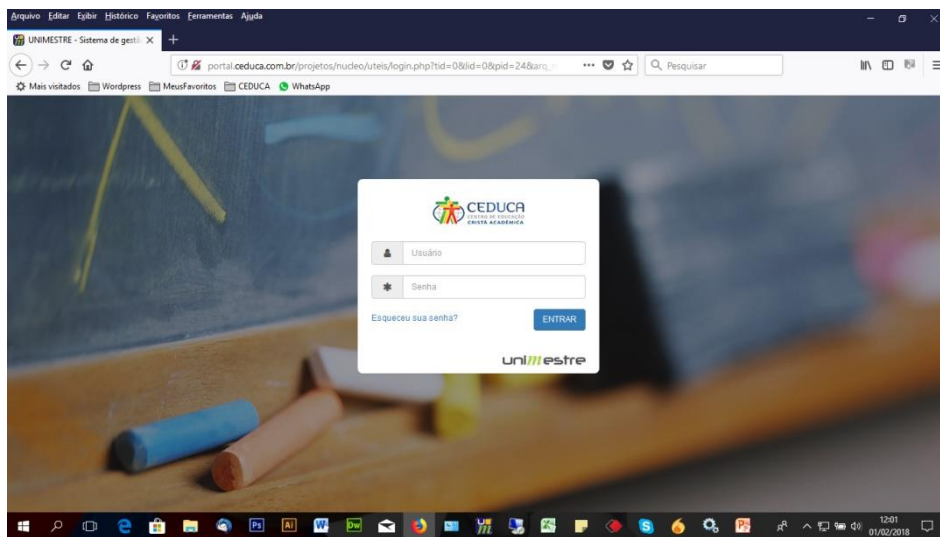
Arquivo Editar Exibir Histórico Favoritos Ferramentas Ajuda

UNIMESTRE - Sistema de gestã ×

portal.ceduca.com.br/projetos/nucleo/uteis/login.php?tid=0&lid=0&pid=24&arq_

Pesquisar

Mais visitados Wordpress MeusFavoritos CEDUCA WhatsApp

CEDUCA
CENTRO DE EDUCAÇÃO CRISTÃ ACADÊMICA

Usuário

Senha

Esqueceu sua senha?

ENTRAR

unimestre

12:01
01/02/2018